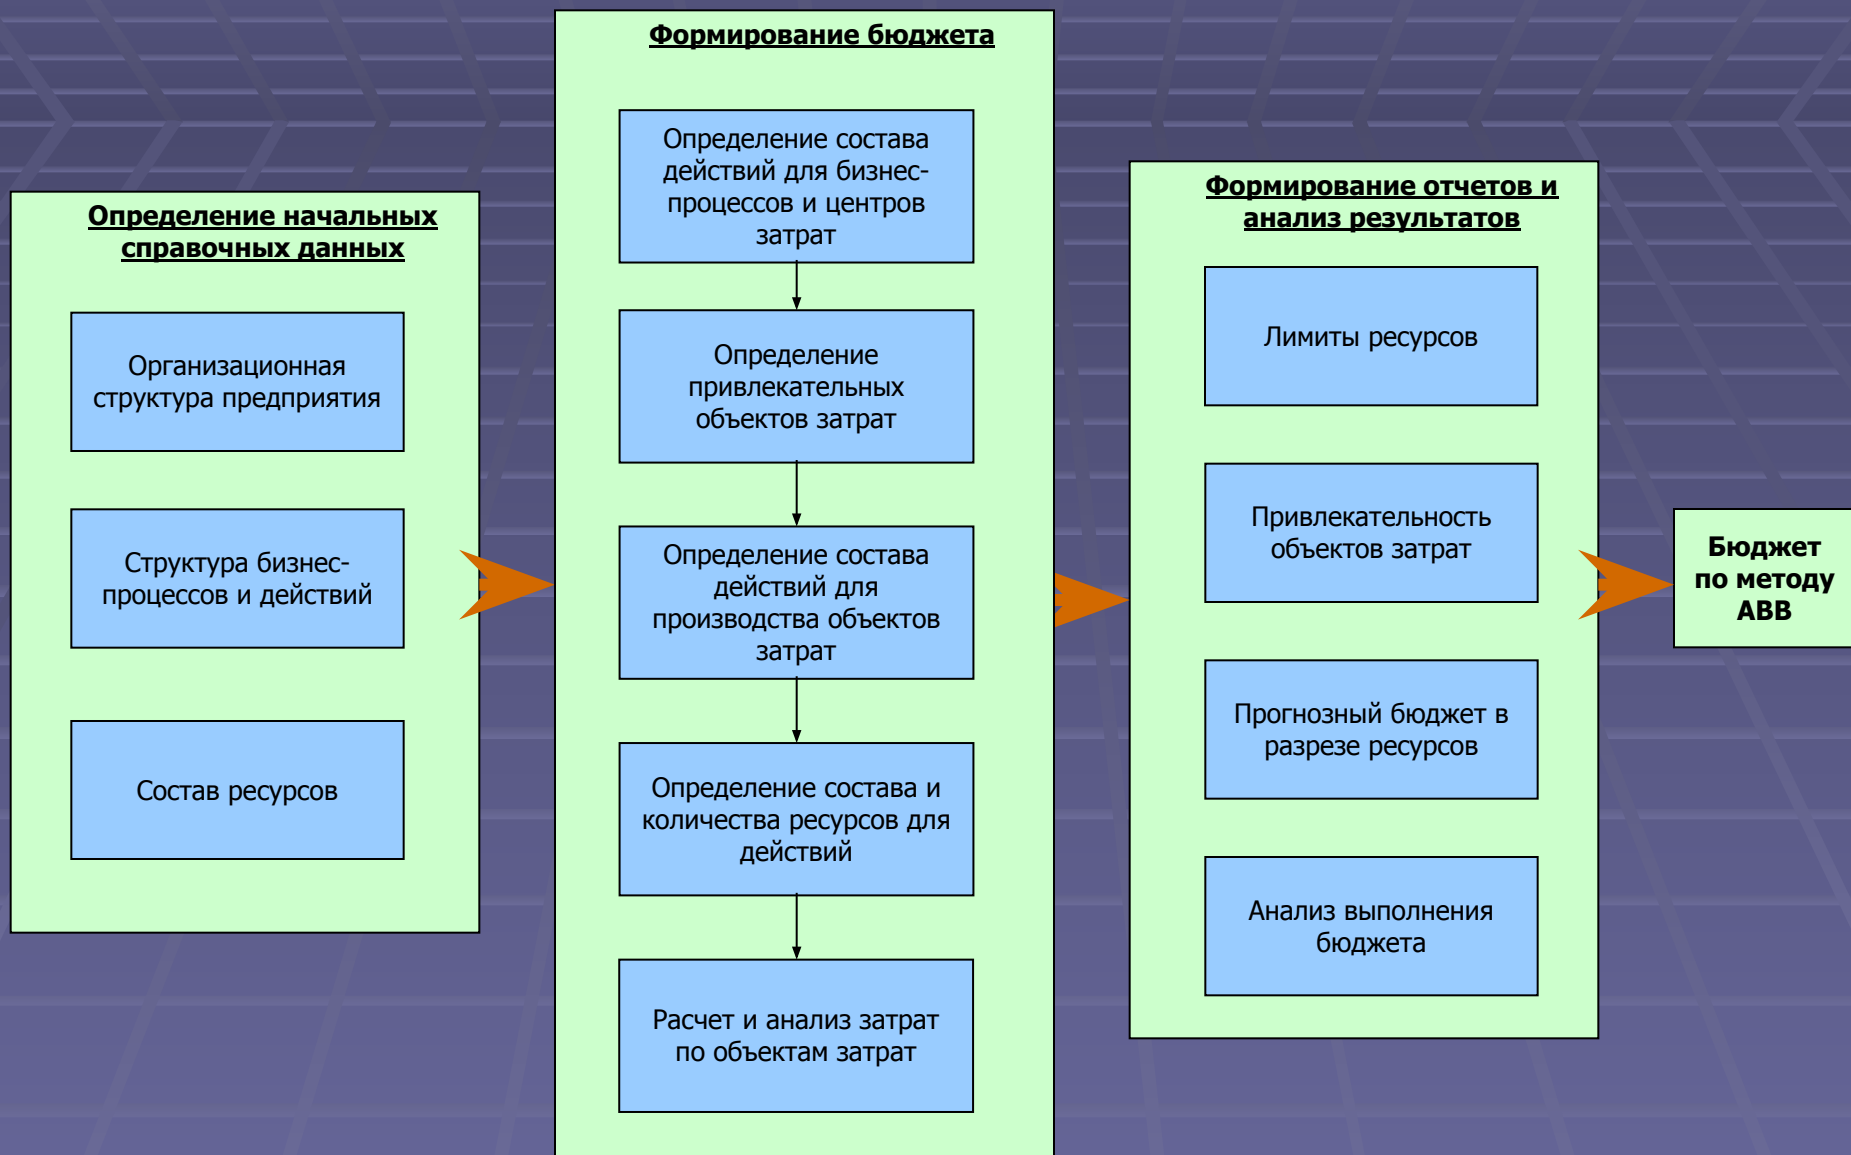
Определение начальных справочных данных

Организационная структура предприятия

Структура бизнес-процессов и действий

Состав ресурсов

Формирование бюджета

Определение состава действий для бизнес-процессов и центров затрат

Определение привлекательных объектов затрат

Определение состава действий для производства объектов затрат

Определение состава и количества ресурсов для действий

Расчет и анализ затрат по объектам затрат

Формирование отчетов и анализ результатов

Лимиты ресурсов

Привлекательность объектов затрат

Прогнозный бюджет в разрезе ресурсов

Анализ выполнения бюджета

Бюджет по методу ABB